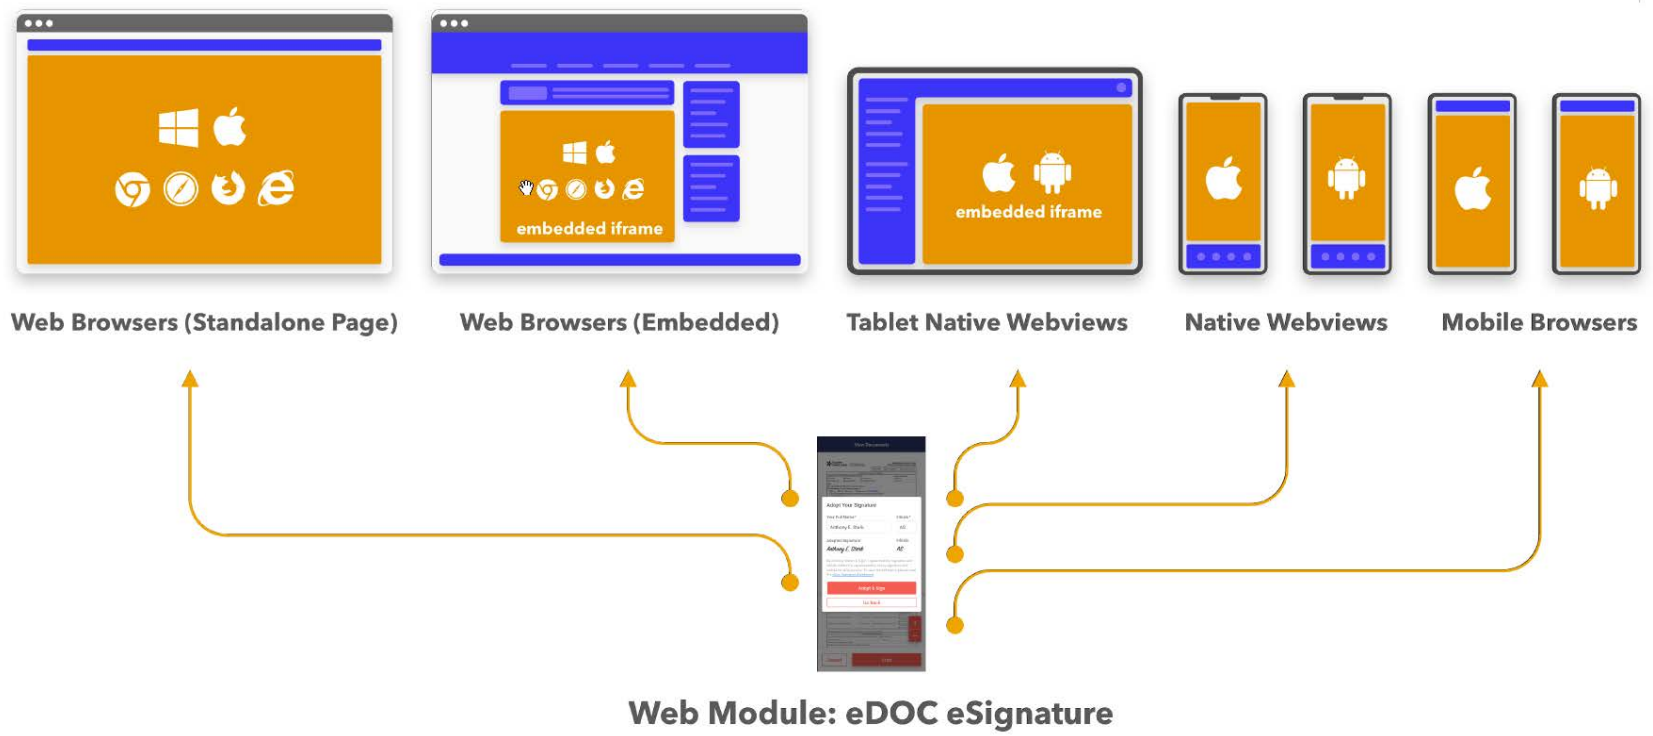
embedded iframe

embedded iframe

Web Browsers (Standalone Page)

Web Browsers (Embedded)

Tablet Native Webviews

Native Webviews

Mobile Browsers

Adopt Your Signature

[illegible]

Web Module: eDOC eSignature